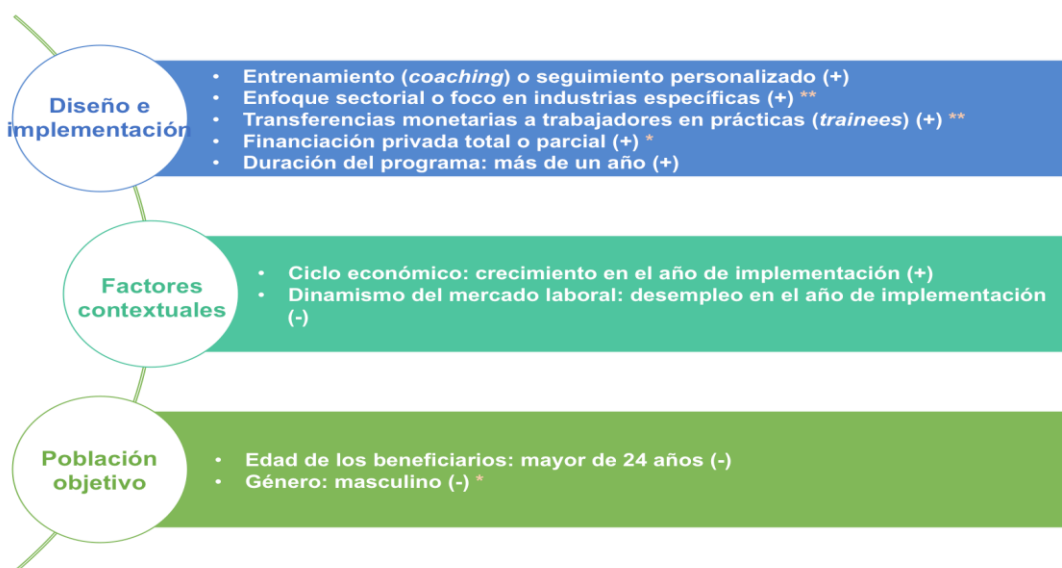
Diseño e implementación

- Entrenamiento (*coaching*) o seguimiento personalizado (+)
- Enfoque sectorial o foco en industrias específicas (+) **
- Transferencias monetarias a trabajadores en prácticas (*trainees*) (+) **
- Financiación privada total o parcial (+) *
- Duración del programa: más de un año (+)

Factores contextuales

- Ciclo económico: crecimiento en el año de implementación (+)
- Dinamismo del mercado laboral: desempleo en el año de implementación (-)

Población objetivo

- Edad de los beneficiarios: mayor de 24 años (-)
- Género: masculino (-) *